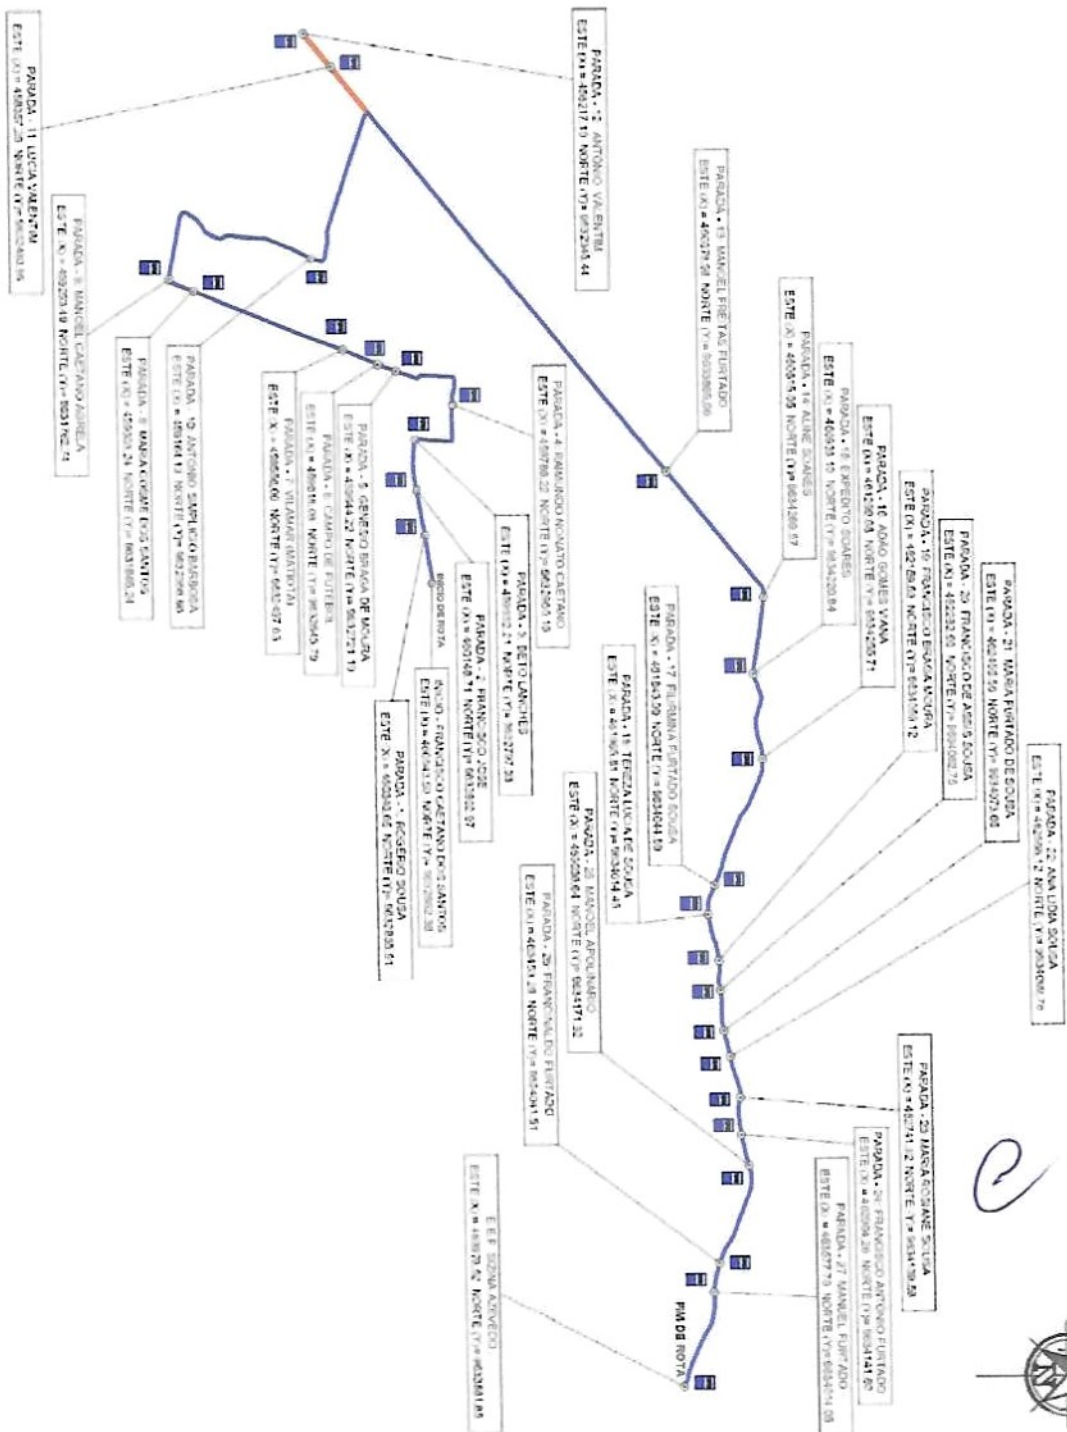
PARADA - 11 LUCIA VALENTIM
ESTE (X) = 45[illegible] NORTE (Y) = 9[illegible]

PARADA - 12 ANTONIO VALENTIM
ESTE (X) = 456217.10 NORTE (Y) = 9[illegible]

PARADA - 13 MANOEL FREITAS FURTADO
ESTE (X) = 46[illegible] NORTE (Y) = 9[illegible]

PARADA - 9 MANOEL CAETANO AURELA
ESTE (X) = 45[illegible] NORTE (Y) = 9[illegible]

PARADA - 8 MARIA GEANE DOS SANTOS
ESTE (X) = 45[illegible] NORTE (Y) = 9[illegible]

PARADA - 10 ANTONIO SIMPLICIO BARBOSA
ESTE (X) = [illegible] NORTE (Y) = 9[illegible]

PARADA - 7 VILAMAR MATEUTAI
ESTE (X) = 45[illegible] NORTE (Y) = 9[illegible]

PARADA - 6 CAMPO DE FUTEBOL
ESTE (X) = 45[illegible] NORTE (Y) = 9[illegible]

PARADA - 5 GENESIO BRAGA DE MOURA
ESTE (X) = 45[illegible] NORTE (Y) = 9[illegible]

PARADA - 4 RAIMUNDO NONATO CAETANO
ESTE (X) = 45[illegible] NORTE (Y) = 9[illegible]

PARADA - 3 BETO LANCHES
ESTE (X) = 45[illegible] NORTE (Y) = 9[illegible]

PARADA - 2 FRANCISCO JOSE
ESTE (X) = 45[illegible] NORTE (Y) = 9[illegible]

INICIO DA ROTA

INICIO - FRANCISCO CAETANO DOS SANTOS
ESTE (X) = 45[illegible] NORTE (Y) = 9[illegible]

PARADA - 1 ROGERIO SOUSA
ESTE (X) = 45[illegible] NORTE (Y) = 9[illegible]

PARADA - 14 ALINE SOARES
ESTE (X) = 46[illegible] NORTE (Y) = 9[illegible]

PARADA - 15 EXPEDITO SOARES
ESTE (X) = 46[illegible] NORTE (Y) = 9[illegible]

PARADA - 16 ADÃO GOMES VIANA
ESTE (X) = 46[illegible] NORTE (Y) = 9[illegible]

PARADA - 19 FRANCISCO BRAGA MOURA
ESTE (X) = 46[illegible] NORTE (Y) = 9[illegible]

PARADA - 20 FRANCISCO DE ASSIS SOUSA
ESTE (X) = 46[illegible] NORTE (Y) = 9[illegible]

PARADA - 21 MARIA FURTADO DE SOUSA
ESTE (X) = 46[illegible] NORTE (Y) = 9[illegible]

PARADA - 22 ANA LIDIA SOUSA
ESTE (X) = 46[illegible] NORTE (Y) = 9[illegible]

PARADA - 17 FILOMENA FURTADO SOUSA
ESTE (X) = 46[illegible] NORTE (Y) = 9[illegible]

PARADA - 18 TEREZA LUCIA DE SOUSA
ESTE (X) = 46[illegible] NORTE (Y) = 9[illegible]

PARADA - 28 MANOEL APOLINARIO
ESTE (X) = 46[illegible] NORTE (Y) = 9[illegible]

PARADA - 25 FRANCINALDO FURTADO
ESTE (X) = 46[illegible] NORTE (Y) = 9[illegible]

PARADA - 23 MARIA ROSANE SOUSA
ESTE (X) = 46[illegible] NORTE (Y) = 9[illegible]

PARADA - 24 FRANCISCO ANTONIO FURTADO
ESTE (X) = 46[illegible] NORTE (Y) = 9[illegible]

PARADA - 27 MANUEL FURTADO
ESTE (X) = 46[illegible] NORTE (Y) = 9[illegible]

E.E.F. SENA AZEVEDO
ESTE (X) = 46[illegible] NORTE (Y) = 9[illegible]

FIM DA ROTA